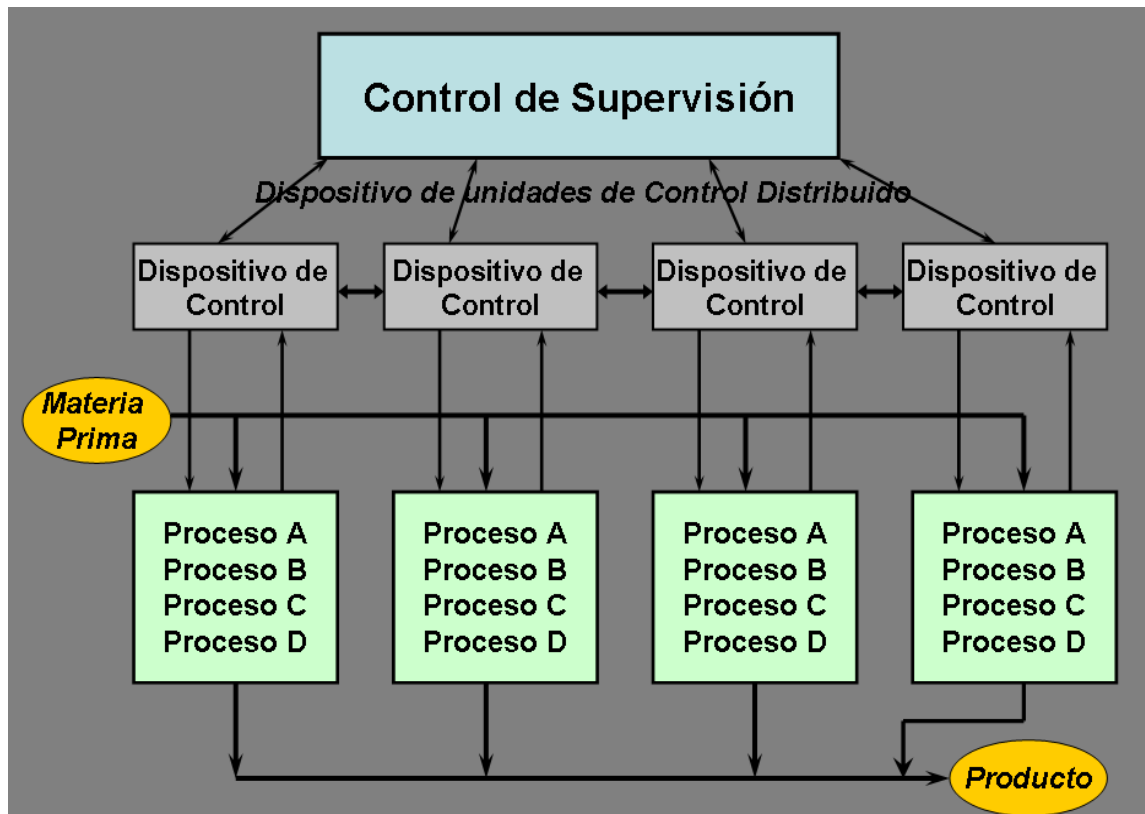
Control de Supervisión

Dispositivo de unidades de Control Distribuido

Dispositivo de Control

Dispositivo de Control

Dispositivo de Control

Dispositivo de Control

Materia Prima

Proceso A
Proceso B
Proceso C
Proceso D

Proceso A
Proceso B
Proceso C
Proceso D

Proceso A
Proceso B
Proceso C
Proceso D

Proceso A
Proceso B
Proceso C
Proceso D

Producto